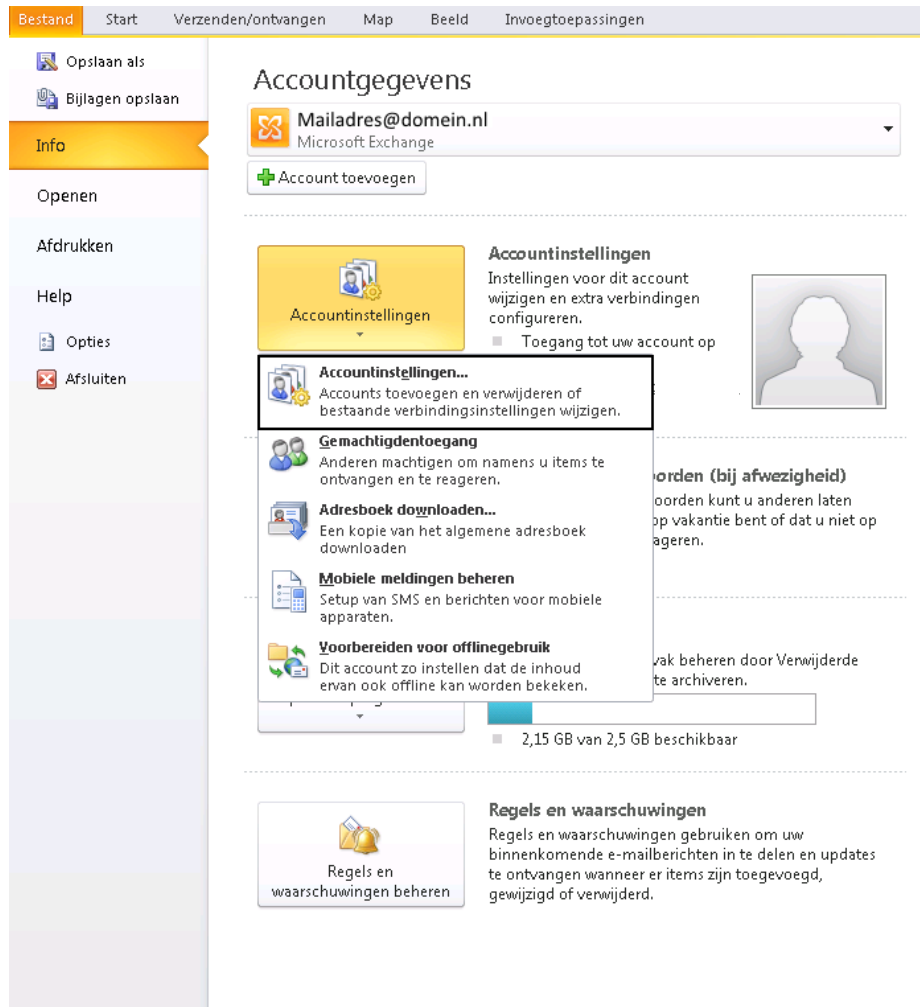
Bestand Start Verzenden/ontvangen Map Beeld Invoegtoepassingen

Opslaan als
Bijlagen opslaan
Info
Openen
Afdrukken
Help
Opties
Afsluiten

Accountgegevens

Mailadres@domein.nl
Microsoft Exchange

Account toevoegen

Accountinstellingen

Accountinstellingen
Instellingen voor dit account wijzigen en extra verbindingen configureren.
Toegang tot uw account op

Accountinstellingen...
Accounts toevoegen en verwijderen of bestaande verbindingsinstellingen wijzigen.

Gemachtigdentoegang
Anderen machtigen om namens u items te ontvangen en te reageren.

Adresboek downloaden...
Een kopie van het algemene adresboek downloaden

Mobiele meldingen beheren
Setup van SMS en berichten voor mobiele apparaten.

Voorbereiden voor offlinegebruik
Dit account zo instellen dat de inhoud ervan ook offline kan worden bekeken.

oorden (bij afwezigheid)
oorden kunt u anderen laten
op vakantie bent of dat u niet op
eageren.

vak beheren door Verwijderde
te archiveren.

2,15 GB van 2,5 GB beschikbaar

Regels en waarschuwingen beheren

Regels en waarschuwingen
Regels en waarschuwingen gebruiken om uw binnenkomende e-mailberichten in te delen en updates te ontvangen wanneer er items zijn toegevoegd, gewijzigd of verwijderd.